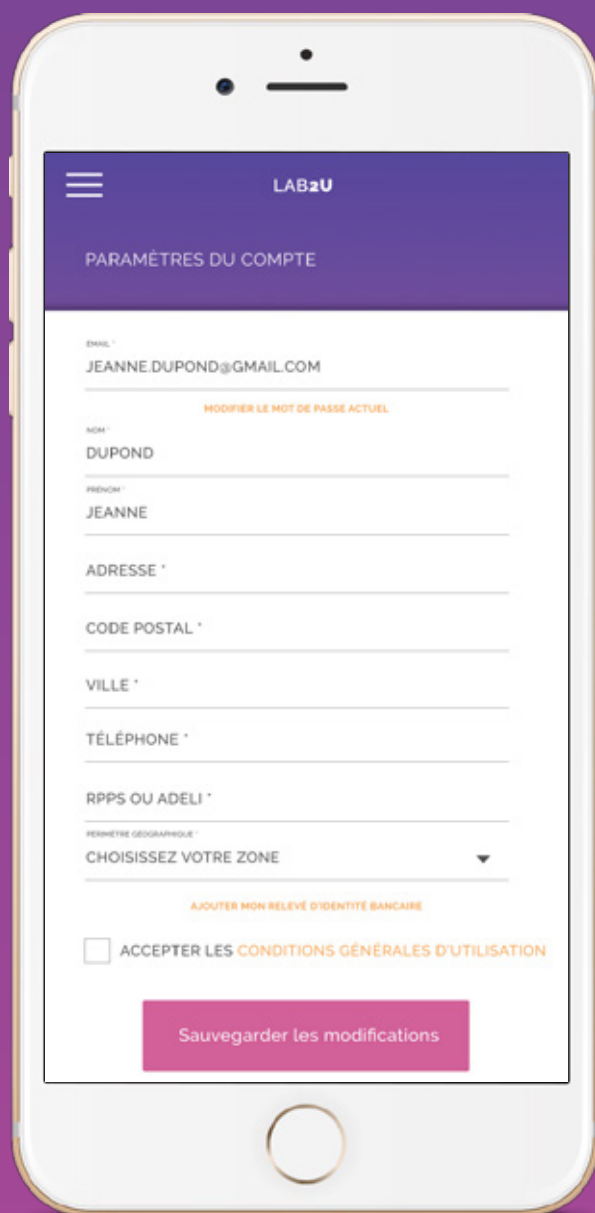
LAB2U

PARAMÈTRES DU COMPTE

EMAIL *
JEANNE.DUPOND@GMAIL.COM

MODIFIER LE MOT DE PASSE ACTUEL

NOM *
DUPOND

PRÉNOM *
JEANNE

ADRESSE *

CODE POSTAL *

VILLE *

TÉLÉPHONE *

RPPS OU ADELI *

PERIMETRE GEOGRAPHIQUE *
CHOISISSEZ VOTRE ZONE

AJOUTER MON RELEVÉ D'IDENTITÉ BANCAIRE

ACCEPTER LES CONDITIONS GÉNÉRALES D'UTILISATION

Sauvegarder les modifications